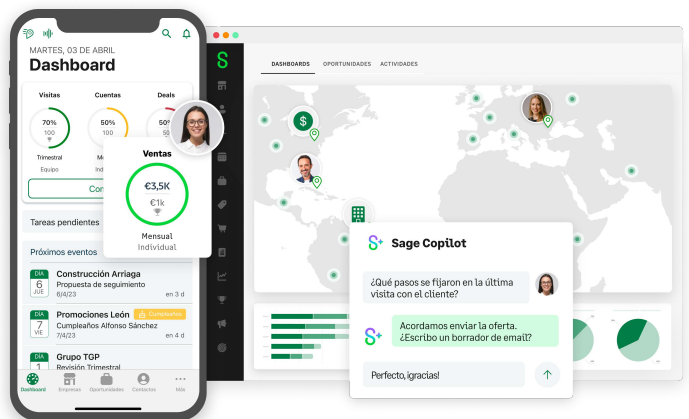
MARTES, 03 DE ABRIL
Dashboard

Visitas
70%
100
Trimestral
Equipo

Cuentas
50%
100
Me
Indi

Deals
50%
50

Con

Ventas
€3,5K
€1k
Mensual
Individual

Tareas pendientes

Próximos eventos

DÍA
6
JUE
Construcción Arriaga
Propuesta de seguimiento
6/4/23
en 3 d

DÍA
7
VIE
Promociones León
Cumpleaños
Cumpleaños Alfonso Sánchez
7/4/23
en 4 d

DÍA
8
Grupo TGP
Revisión Trimestral

Dashboard
Empresas
Oportunidades
Contactos
Más

DASHBOARDS
OPORTUNIDADES
ACTIVIDADES

Sage Copilot

¿Qué pasos se fijaron en la última visita con el cliente?

Acordamos enviar la oferta. ¿Escribo un borrador de email?

Perfecto, ¡gracias!